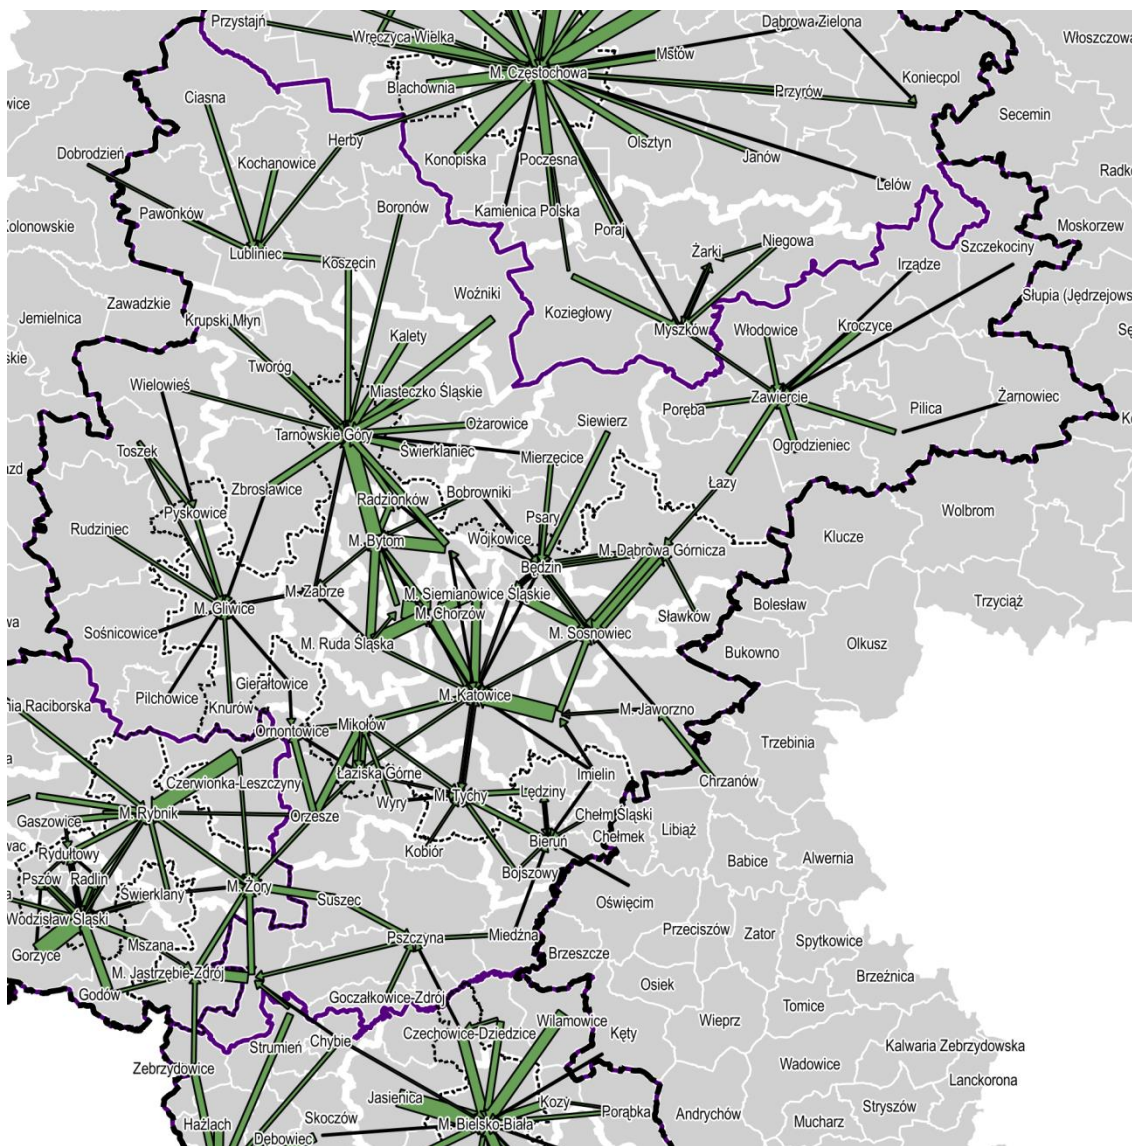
Przystajń
Wręczyca Wielka
Dąbrowa Zielona
Włoszczowa
Mstów
M. Częstochowa
Koniecpol
Blachownia
Przyrów
wice
Ciasna
Secemin
Herby
Radk
Dobrodzień
Kochanowice
Konopiska
Poczesna
Olsztyn
Janów
Lelów
Pawonków
Boronów
Kamienica Polska
Moskorzew
Kolonowskie
Poraj
Lubliniec
Koszęcin
Niegowa
Żarki
Szczekociny
Irządze
Zawadzkie
Woźniki
Słupia (Jędrzejows
Jemielnica
Krupski Młyn
Koziegłowy
Myszków
Włodowice
Kroczyce
Kalety
Tworóg
Wielowieś
Miasteczko Śląskie
Poręba
Zawiercie
Pilica
Żarnowiec
Ożarowice
Siewierz
Tarnowskie Góry
Świerklaniec
Ogrodzieniec
Mierzęcice
Toszek
Łazy
Zbrosławice
Bobrowniki
Radzionków
Psary
Wolbrom
Pyskowice
Rudziniec
M. Bytom
Wojkowice
Klucze
M. Dąbrowa Górnicza
Będzin
M. Zabrze
M. Siemianowice Śląskie
M. Gliwice
Bolesław
Trzyciąż
M. Chorzów
Sławków
Sośnicowice
M. Ruda Śląska
M. Sosnowiec
Olkusz
Bukowno
Gierałtowice
M. Katowice
Pilchowice
Knurów
Raciborska
M. Jaworzno
Ornontowice
Mikołów
Trzebinia
Czerwionka-Leszczyny
Łaziska Górne
Imielin
Chrzanów
M. Rybnik
Wyry
M. Tychy
Lędziny
Gaszowice
Orzesze
Chełm Śląski
Libiąż
Rydułtowy
Chełmek
Kobiór
Bieruń
Babice
Alwernia
Pszów
Radlin
M. Żory
Bojszowy
Świerklany
Oświęcim
Suszec
Wodzisław Śląski
Przeciszów
Zator
Mszana
Pszczyna
Miedźna
Spytkowice
Gorzyce
Brzeszcze
M. Jastrzębie-Zdrój
Brzeźnica
Godów
Osiek
Goczałkowice-Zdrój
Tomice
Wieprz
Wilamowice
Czechowice-Dziedzice
Kęty
Strumień
Chybie
Kalwaria Zebrzydowska
Zebrzydowice
Wadowice
Lanckorona
Jasienica
Kozy
Porąbka
Stryszów
Andrychów
Mucharz
Hażlach
Skoczów
Dębowiec
M. Bielsko-Biała